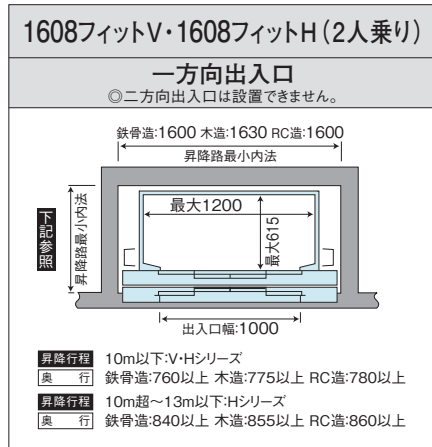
1608フィットV・1608フィットH（2人乗り）

一方向出入口
◎二方向出入口は設置できません。

鉄骨造:1600 木造:1630 RC造:1600
昇降路最小内法

下記参照
昇降路最小内法

最大1200
最大615

出入口幅:1000

昇降行程 10m以下:V・Hシリーズ
奥行 鉄骨造:760以上 木造:775以上 RC造:780以上
昇降行程 10m超～13m以下:Hシリーズ
奥行 鉄骨造:840以上 木造:855以上 RC造:860以上